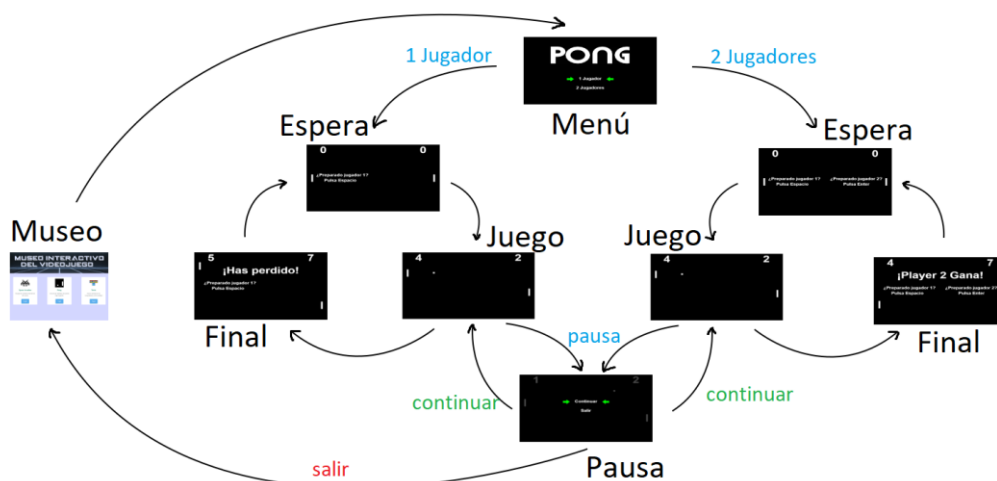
1 Jugador

PONG

1 Jugador
2 Jugadores

Menú

2 Jugadores

Espera

0 0
¿Preparado jugador 1?
Pulsa Espacio

Espera

0 0
¿Preparado jugador 1?
Pulsa Espacio
¿Preparado jugador 2?
Pulsa Enter

Museo

MUSEO INTERACTIVO DEL VIDEOJUEGO

5 7
¡Has perdido!
¿Preparado jugador 1?
Pulsa Espacio

Final

Juego

4 2

Juego

4 2

4 7
¡Player 2 Gana!
¿Preparado jugador 1?
Pulsa Espacio
¿Preparado jugador 2?
Pulsa Enter

Final

pausa

continuar

1 2
Continuar
Salir

continuar

salir

Pausa